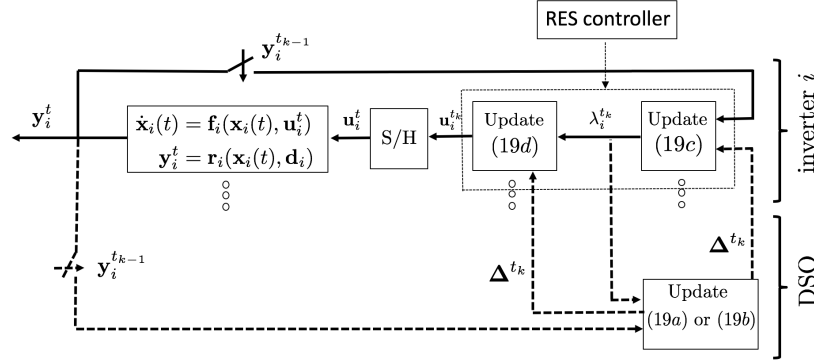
RES controller

$\mathbf{y}_i^{t_{k-1}}$

$\mathbf{y}_i^t$

$\dot{\mathbf{x}}_i(t) = \mathbf{f}_i(\mathbf{x}_i(t), \mathbf{u}_i^t)$
$\mathbf{y}_i^t = \mathbf{r}_i(\mathbf{x}_i(t), \mathbf{d}_i)$

$\mathbf{u}_i^t$

S/H

$\mathbf{u}_i^{t_k}$

Update $(19d)$

$\lambda_i^{t_k}$

Update $(19c)$

inverter $i$

$\mathbf{y}_i^{t_{k-1}}$

$\mathbf{\Delta}^{t_k}$

$\mathbf{\Delta}^{t_k}$

Update $(19a)$ or $(19b)$

DSO